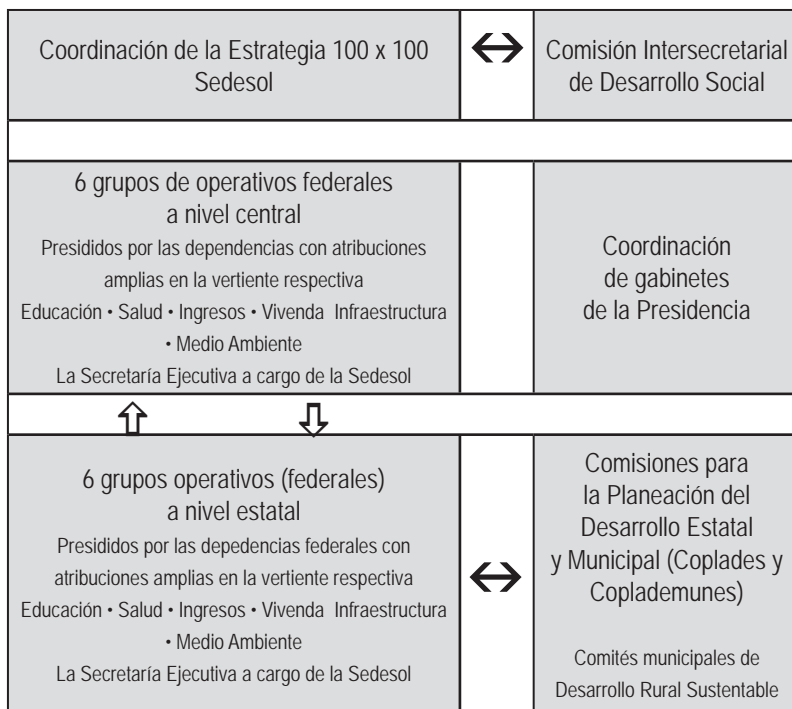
Coordinación de la Estrategia 100 x 100 Sedesol

$\Leftrightarrow$

Comisión Intersecretarial de Desarrollo Social

6 grupos de operativos federales a nivel central

Presididos por las dependencias con atribuciones amplias en la vertiente respectiva

Educación • Salud • Ingresos • Vivenda Infraestructura • Medio Ambiente

La Secretaría Ejecutiva a cargo de la Sedesol

Coordinación de gabinetes de la Presidencia

$\Uparrow$ $\Downarrow$

6 grupos operativos (federales) a nivel estatal

Presididos por las depedencias federales con atribuciones amplias en la vertiente respectiva

Educación • Salud • Ingresos • Vivenda Infraestructura • Medio Ambiente

La Secretaría Ejecutiva a cargo de la Sedesol

$\Leftrightarrow$

Comisiones para la Planeación del Desarrollo Estatal y Municipal (Coplades y Coplademunes)

Comités municipales de Desarrollo Rural Sustentable